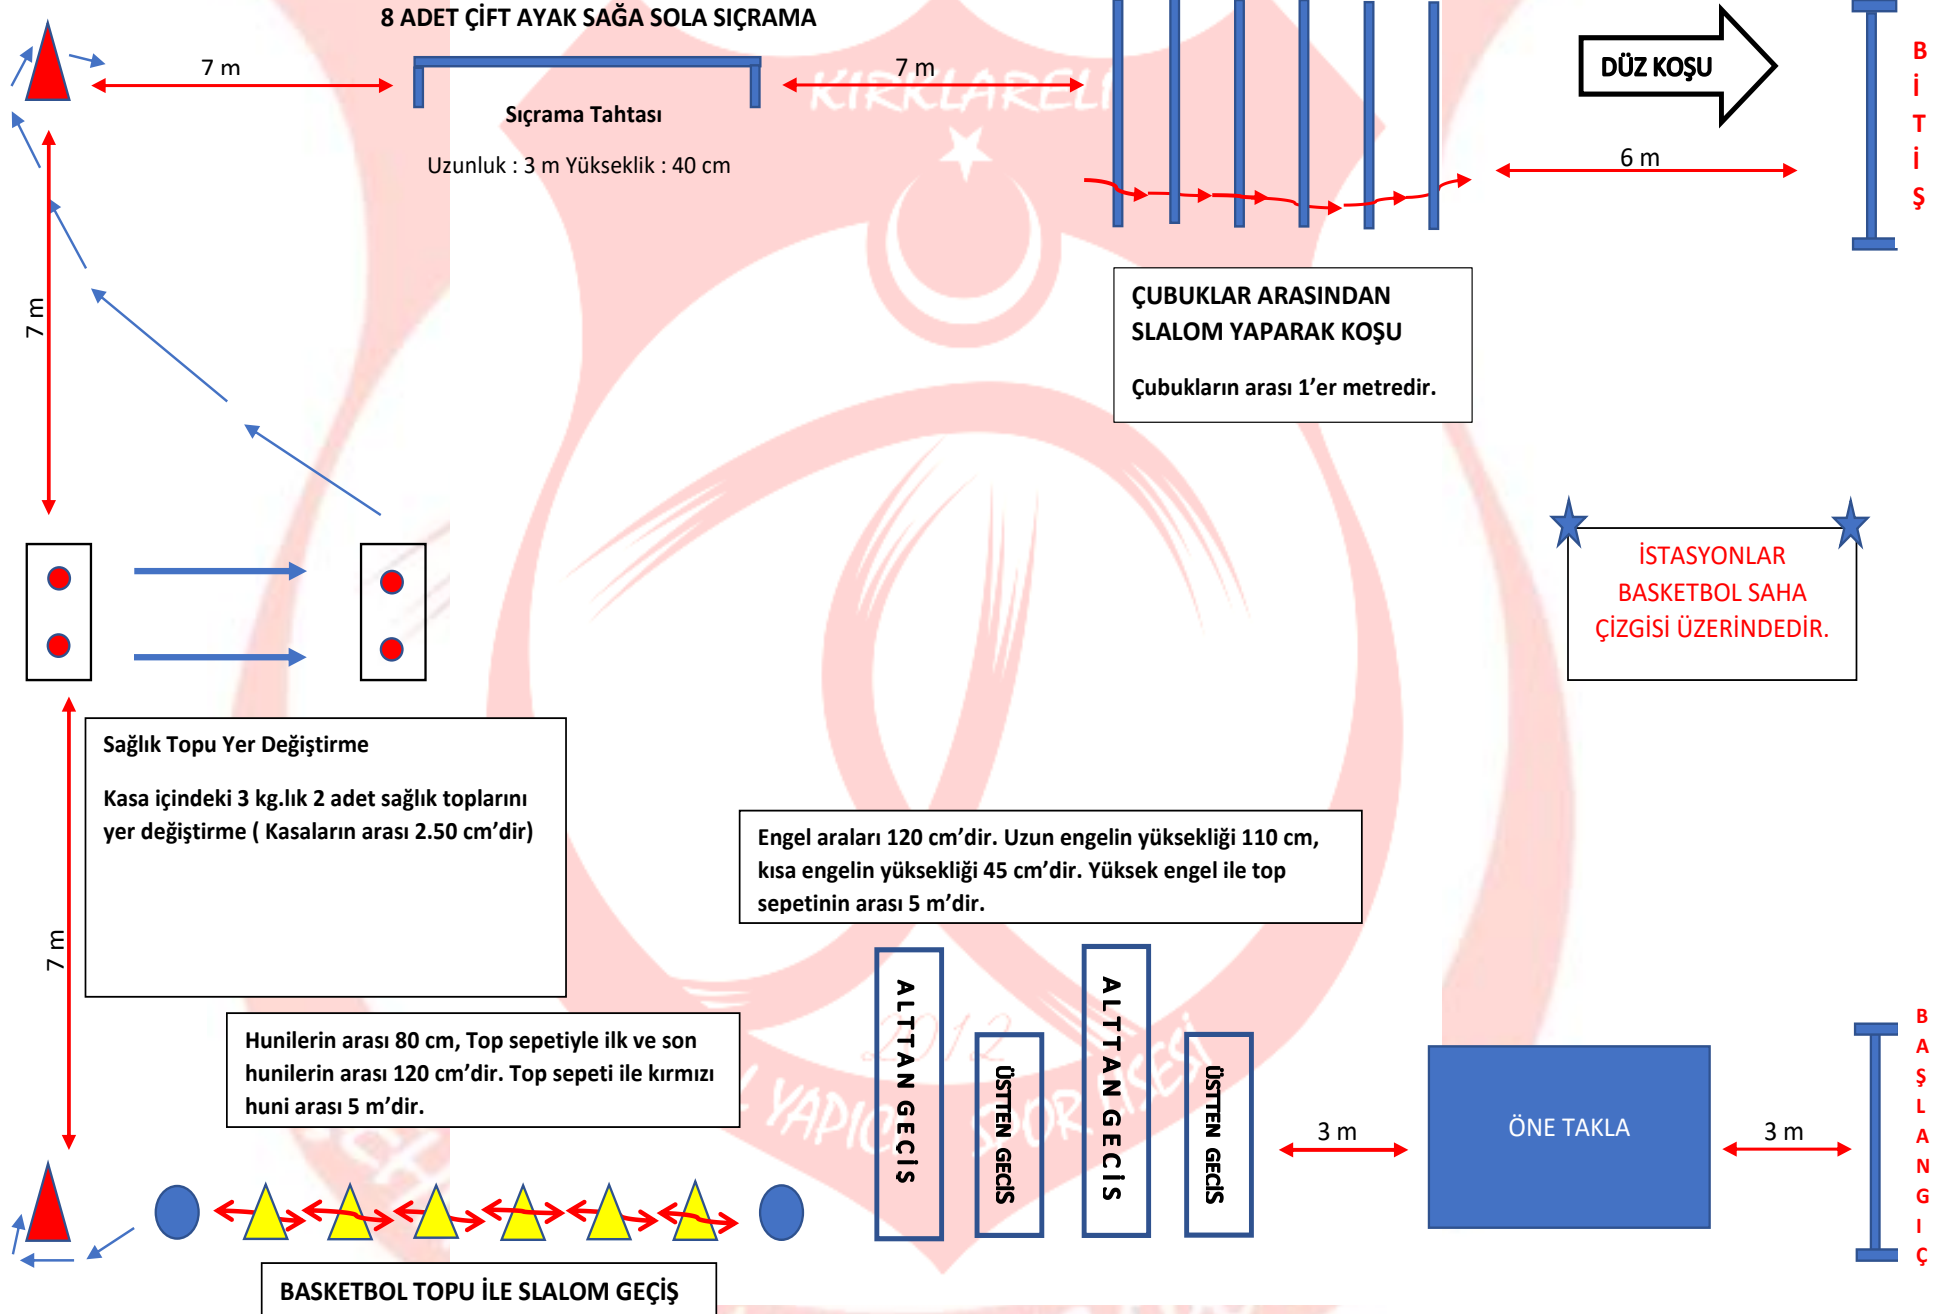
8 ADET ÇİFT AYAK SAĞA SOLA SIÇRAMA

7 m

7 m

Sıçrama Tahtası

Uzunluk : 3 m Yükseklik : 40 cm

DÜZ KOŞU

6 m

B İ T İ Ş

7 m

ÇUBUKLAR ARASINDAN SLALOM YAPARAK KOŞU

Çubukların arası 1'er metredir.

İSTASYONLAR BASKETBOL SAHA ÇİZGİSİ ÜZERİNDEDİR.

Sağlık Topu Yer Değiştirme

Kasa içindeki 3 kg.lık 2 adet sağlık toplarını yer değiştirme ( Kasaların arası 2.50 cm'dir)

7 m

Engel araları 120 cm'dir. Uzun engelin yüksekliği 110 cm, kısa engelin yüksekliği 45 cm'dir. Yüksek engel ile top sepetinin arası 5 m'dir.

Hunilerin arası 80 cm, Top sepetiyle ilk ve son hunilerin arası 120 cm'dir. Top sepeti ile kırmızı huni arası 5 m'dir.

ALTTAN GEÇİŞ

ÜSTTEN GEÇİŞ

ALTTAN GEÇİŞ

ÜSTTEN GEÇİŞ

3 m

ÖNE TAKLA

3 m

B A Ş L A N G I Ç

BASKETBOL TOPU İLE SLALOM GEÇİŞ